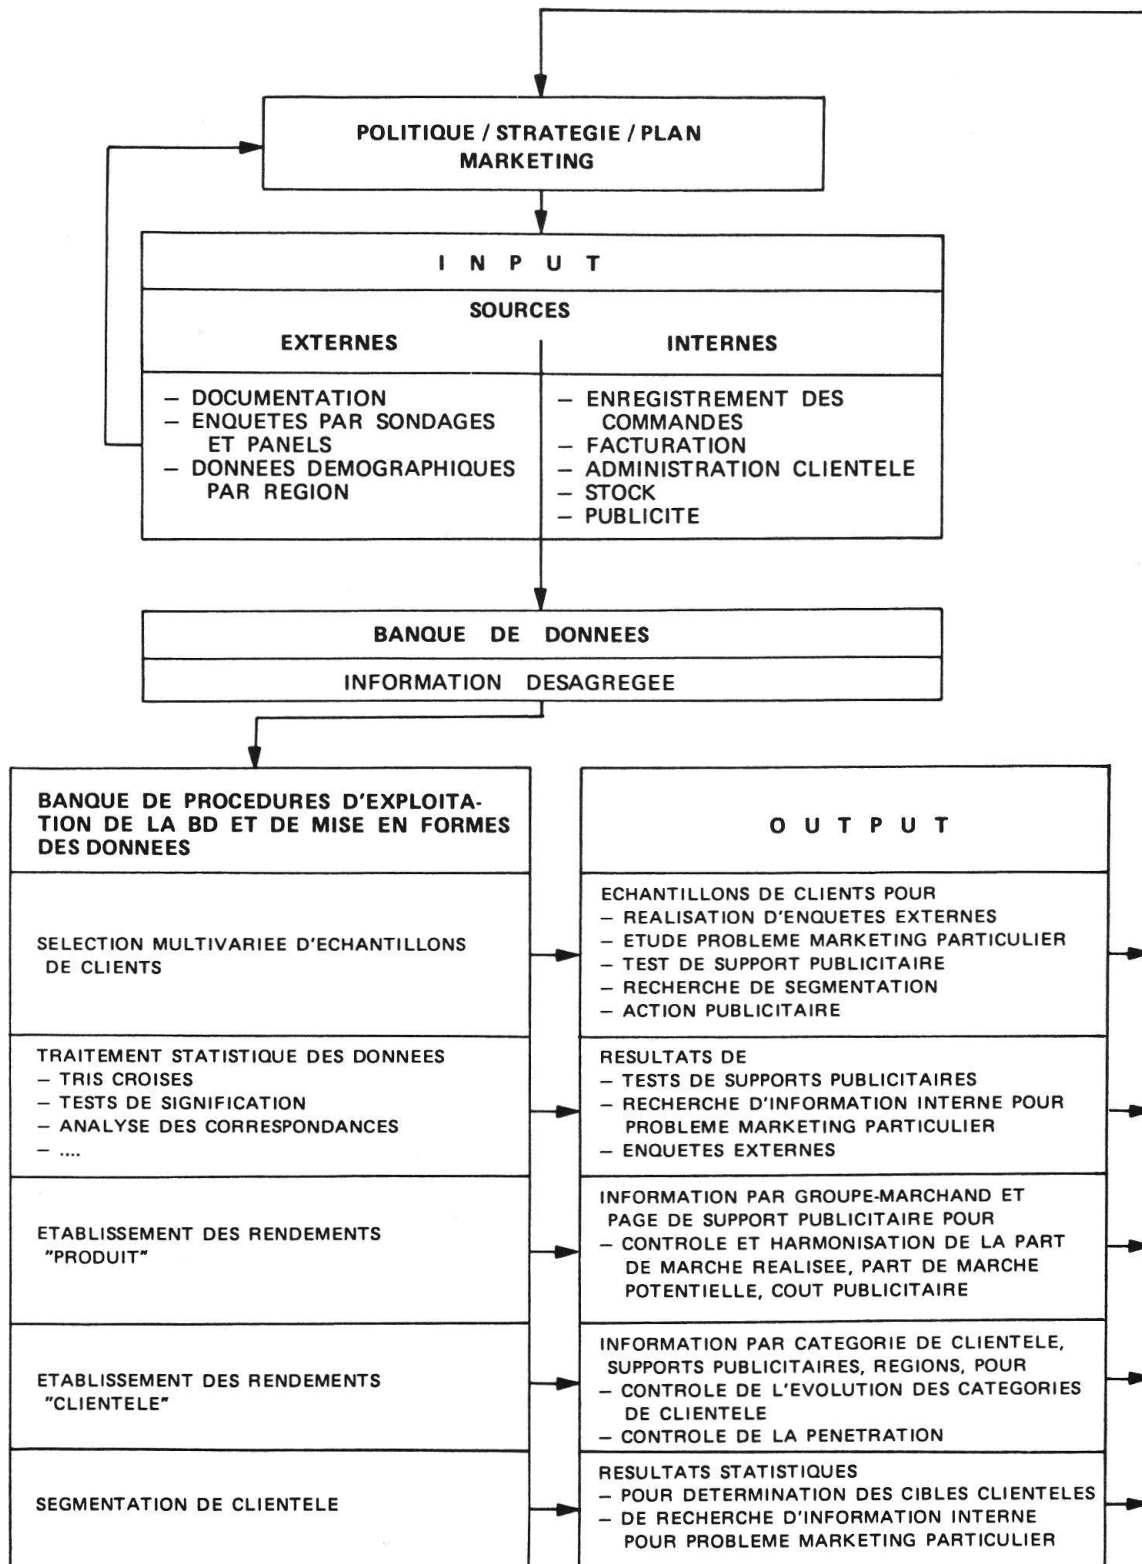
POLITIQUE / STRATEGIE / PLAN MARKETING

I N P U T

SOURCES

EXTERNES

– DOCUMENTATION
– ENQUETES PAR SONDAGES ET PANELS
– DONNEES DEMOGRAPHIQUES PAR REGION

INTERNES

– ENREGISTREMENT DES COMMANDES
– FACTURATION
– ADMINISTRATION CLIENTELE
– STOCK
– PUBLICITE

BANQUE DE DONNEES

INFORMATION DESAGREGEE

BANQUE DE PROCEDURES D'EXPLOITATION DE LA BD ET DE MISE EN FORMES DES DONNEES

SELECTION MULTIVARIEE D'ECHANTILLONS DE CLIENTS

TRAITEMENT STATISTIQUE DES DONNEES
– TRIS CROISES
– TESTS DE SIGNIFICATION
– ANALYSE DES CORRESPONDANCES
– ....

ETABLISSEMENT DES RENDEMENTS "PRODUIT"

ETABLISSEMENT DES RENDEMENTS "CLIENTELE"

SEGMENTATION DE CLIENTELE

O U T P U T

ECHANTILLONS DE CLIENTS POUR
– REALISATION D'ENQUETES EXTERNES
– ETUDE PROBLEME MARKETING PARTICULIER
– TEST DE SUPPORT PUBLICITAIRE
– RECHERCHE DE SEGMENTATION
– ACTION PUBLICITAIRE

RESULTATS DE
– TESTS DE SUPPORTS PUBLICITAIRES
– RECHERCHE D'INFORMATION INTERNE POUR PROBLEME MARKETING PARTICULIER
– ENQUETES EXTERNES

INFORMATION PAR GROUPE-MARCHAND ET PAGE DE SUPPORT PUBLICITAIRE POUR
– CONTROLE ET HARMONISATION DE LA PART DE MARCHE REALISEE, PART DE MARCHE POTENTIELLE, COUT PUBLICITAIRE

INFORMATION PAR CATEGORIE DE CLIENTELE, SUPPORTS PUBLICITAIRES, REGIONS, POUR
– CONTROLE DE L'EVOLUTION DES CATEGORIES DE CLIENTELE
– CONTROLE DE LA PENETRATION

RESULTATS STATISTIQUES
– POUR DETERMINATION DES CIBLES CLIENTELES
– DE RECHERCHE D'INFORMATION INTERNE POUR PROBLEME MARKETING PARTICULIER